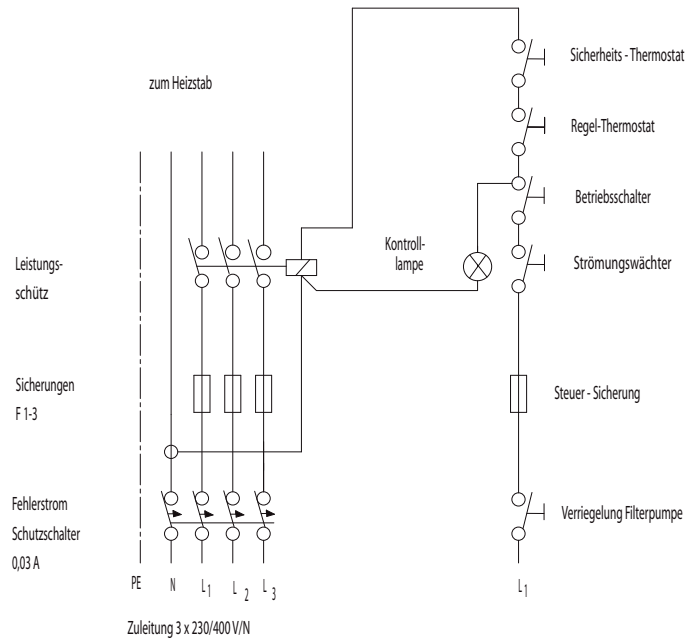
zum Heizstab

Sicherheits - Thermostat

Regel-Thermostat

Betriebsschalter

Kontroll-
lampe

Strömungswächter

Leistungs-
schütz

Sicherungen
F 1-3

Steuer - Sicherung

Fehlerstrom
Schutzschalter
0,03 A

Verriegelung Filterpumpe

PE N $L_1$ $L_2$ $L_3$

$L_1$

Zuleitung 3 x 230/400 V/N